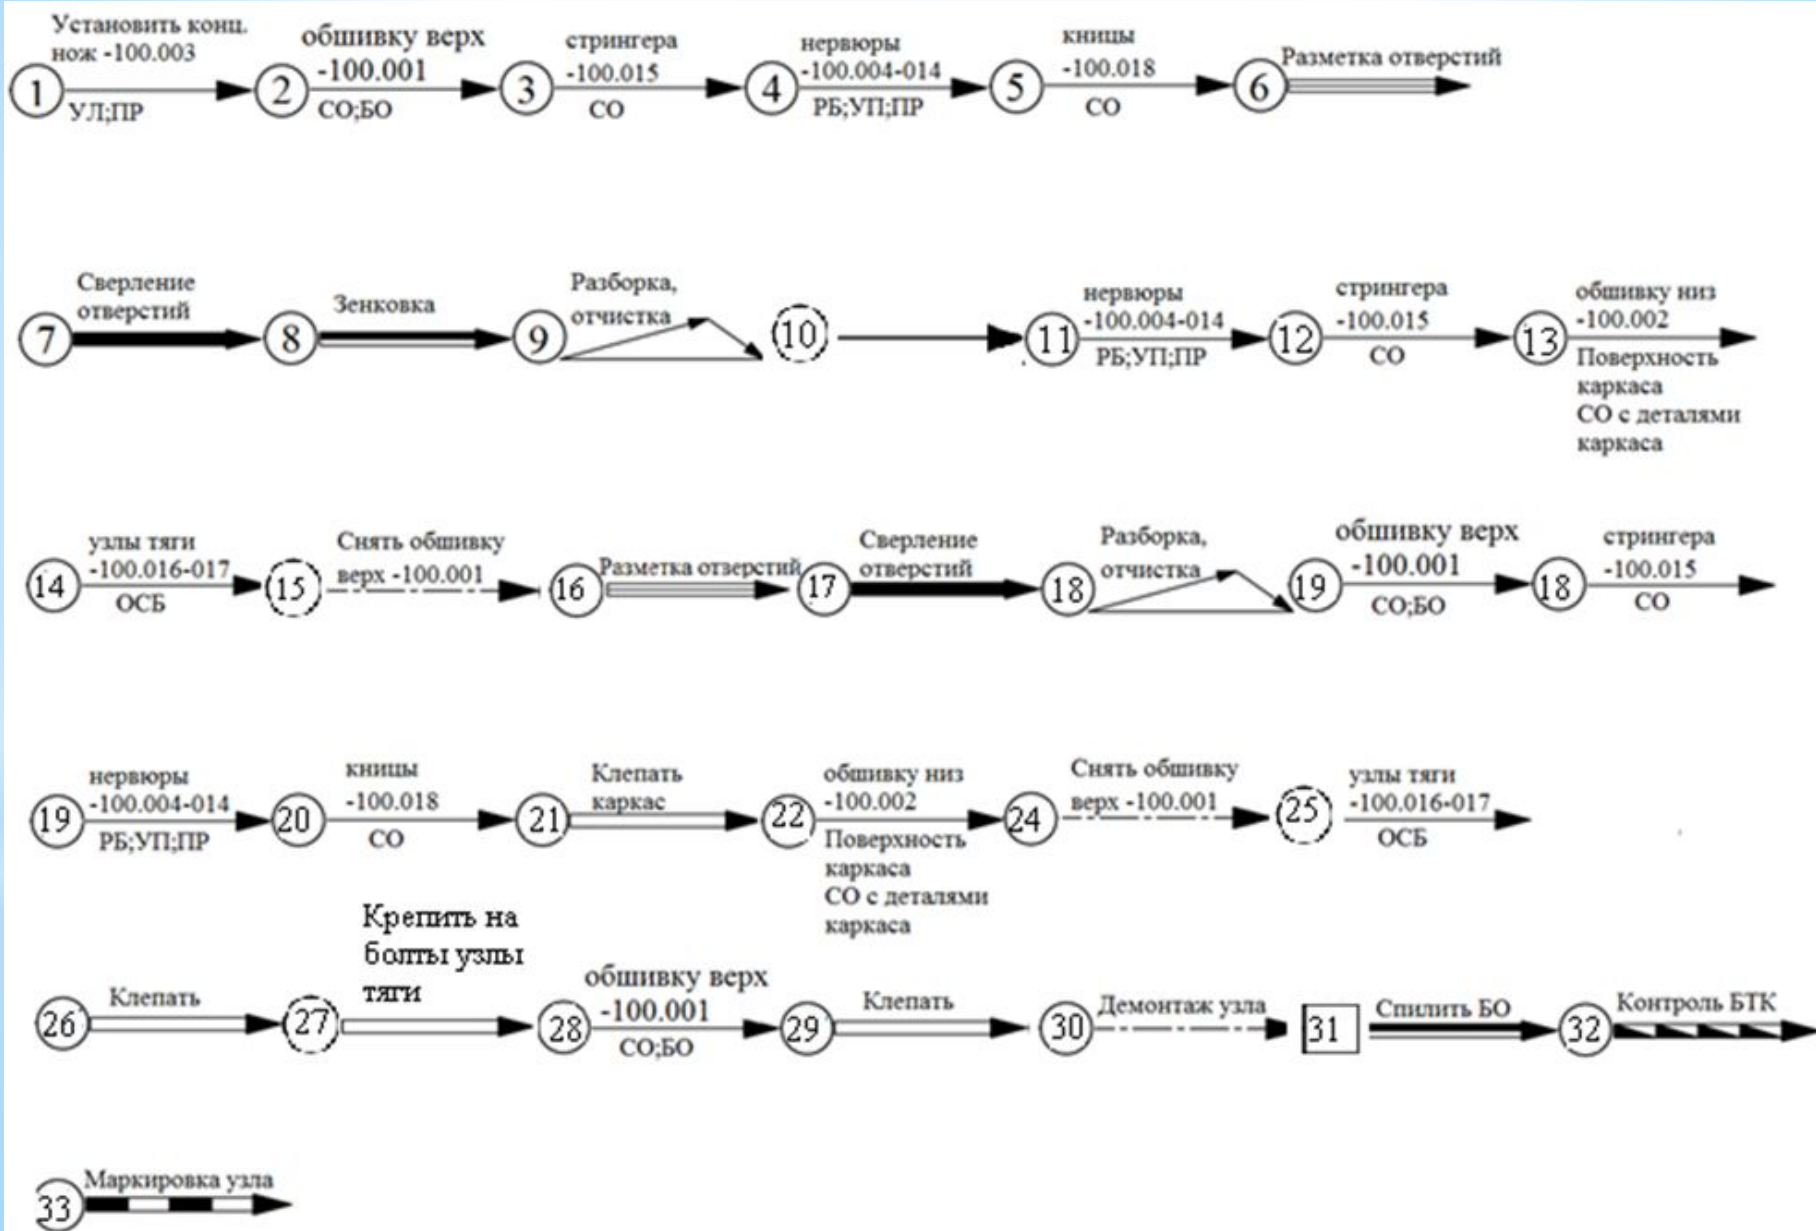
1 Установить конц. нож -100.003 УЛ;ПР 2 обшивку верх -100.001 СО;БО 3 стрингера -100.015 СО 4 нервюры -100.004-014 РБ;УП;ПР 5 кницы -100.018 СО 6 Разметка отверстий

7 Сверление отверстий 8 Зенковка 9 Разборка, отчистка 10 11 нервюры -100.004-014 РБ;УП;ПР 12 стрингера -100.015 СО 13 обшивку низ -100.002 Поверхность каркаса СО с деталями каркаса

14 узлы тяги -100.016-017 ОСБ 15 Снять обшивку верх -100.001 16 Разметка отверстий 17 Сверление отверстий 18 Разборка, отчистка 19 обшивку верх -100.001 СО;БО 18 стрингера -100.015 СО

19 нервюры -100.004-014 РБ;УП;ПР 20 кницы -100.018 СО 21 Клепать каркас 22 обшивку низ -100.002 Поверхность каркаса СО с деталями каркаса 24 Снять обшивку верх -100.001 25 узлы тяги -100.016-017 ОСБ

26 Клепать 27 Крепить на болты узлы тяги 28 обшивку верх -100.001 СО;БО 29 Клепать 30 Демонтаж узла 31 Спилить БО 32 Контроль БТК

33 Маркировка узла